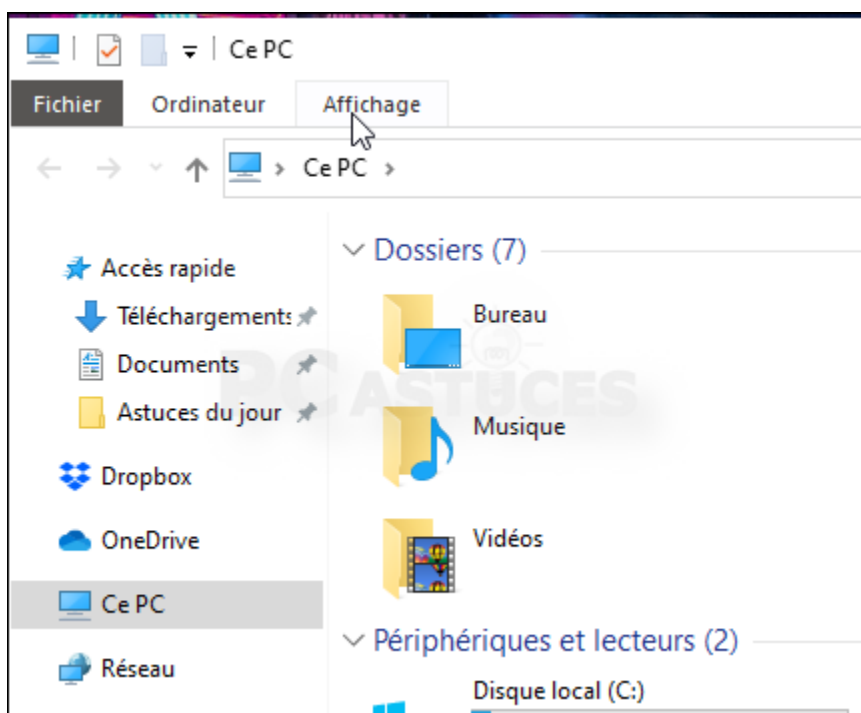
Ce PC

Fichier Ordinateur Affichage

Ce PC ›

Accès rapide
Téléchargements
Documents
Astuces du jour
Dropbox
OneDrive
Ce PC
Réseau

Dossiers (7)

Bureau
Musique
Vidéos

Périphériques et lecteurs (2)

Disque local (C:)

PC ASTUCES